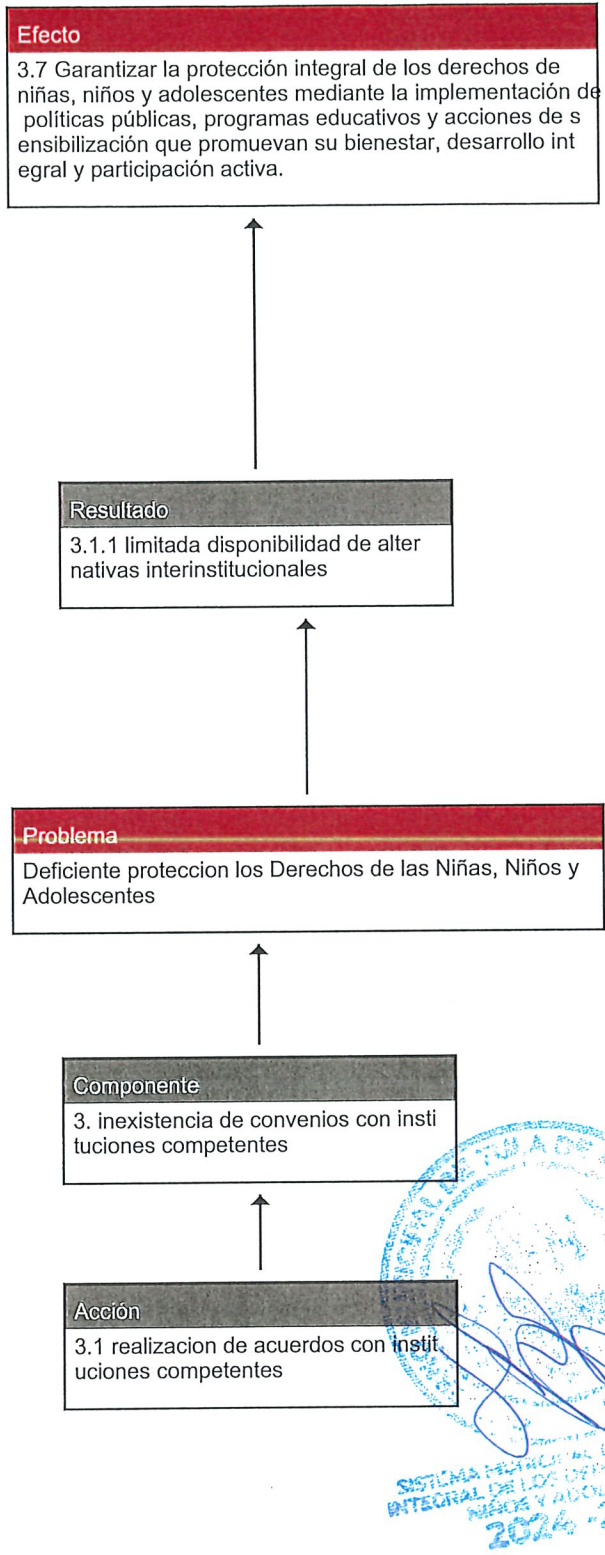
Efecto

3.7 Garantizar la protección integral de los derechos de niñas, niños y adolescentes mediante la implementación de políticas públicas, programas educativos y acciones de sensibilización que promuevan su bienestar, desarrollo integral y participación activa.

Resultado

3.1.1 limitada disponibilidad de alternativas interinstitucionales

Problema

Deficiente proteccion los Derechos de las Niñas, Niños y Adolescentes

Componente

3. inexistencia de convenios con instituciones competentes

Acción

3.1 realizacion de acuerdos con instituciones competentes

SISTEMA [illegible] INTEGRAL DE LOS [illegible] NIÑOS Y ADO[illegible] 2024 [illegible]